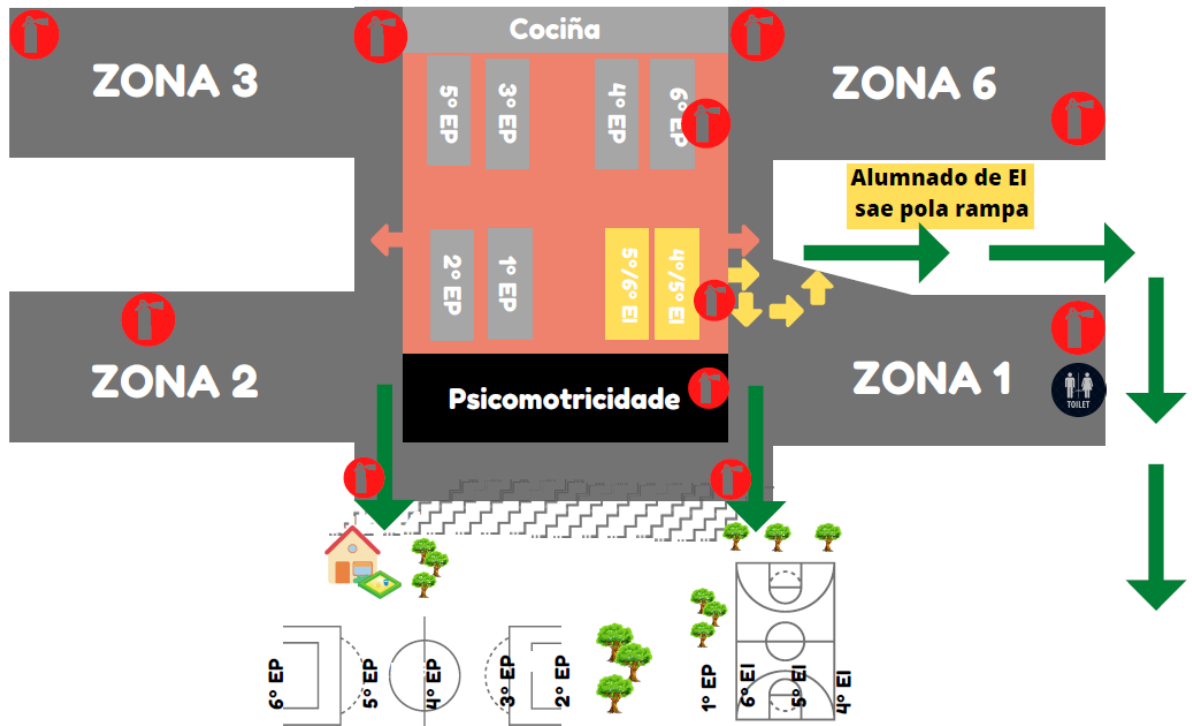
Cociña

ZONA 3

5° EP

3° EP

4° EP

6° EP

ZONA 6

Alumnado de EI sae pola rampa

2° EP

1° EP

5°/6° EI

4°/5° EI

ZONA 2

ZONA 1

Psicomotricidade

TOILET

6° EP

5° EP

4° EP

3° EP

2° EP

1° EP

6° EI

5° EI

4° EI